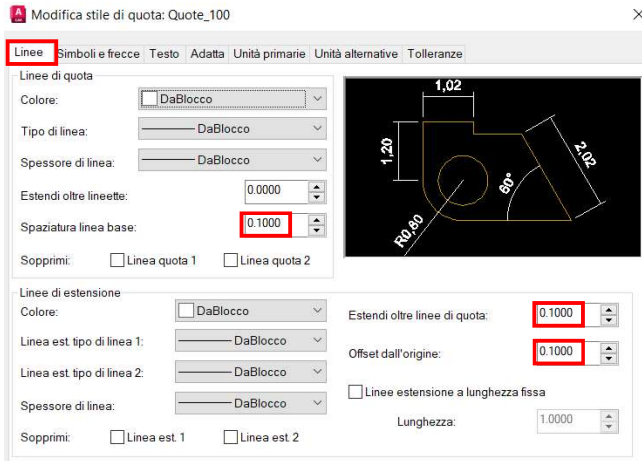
Modifica stile di quota: Quote_100

Linee | Simboli e frecce | Testo | Adatta | Unità primarie | Unità alternative | Tolleranze

Linee di quota

Colore: DaBlocco

Tipo di linea: DaBlocco

Spessore di linea: DaBlocco

Estendi oltre lineette: 0.0000

Spaziatura linea base: 0.1000

Sopprimi: Linea quota 1 Linea quota 2

1,02
1,20
2,02
60°
R0,80

Linee di estensione

Colore: DaBlocco

Linea est. tipo di linea 1: DaBlocco

Linea est. tipo di linea 2: DaBlocco

Spessore di linea: DaBlocco

Sopprimi: Linea est. 1 Linea est. 2

Estendi oltre linee di quota: 0.1000

Offset dall'origine: 0.1000

Linee estensione a lunghezza fissa

Lunghezza: 1.0000